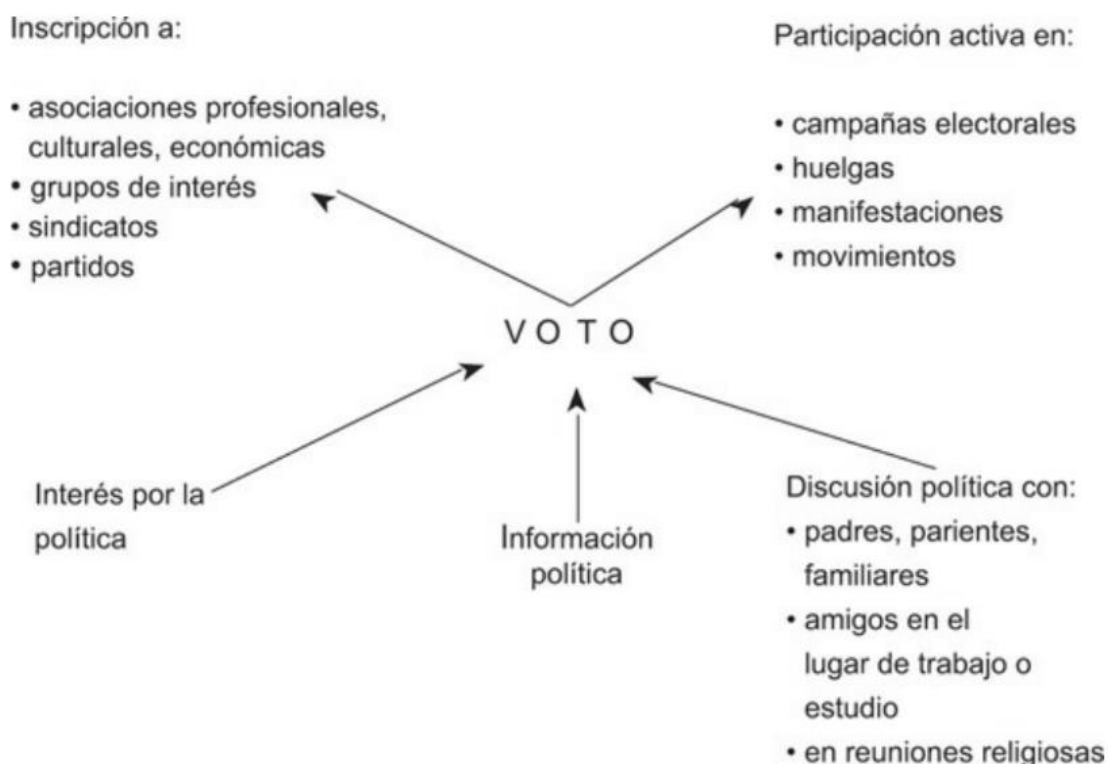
Inscripción a:

• asociaciones profesionales, culturales, económicas
• grupos de interés
• sindicatos
• partidos

Participación activa en:

• campañas electorales
• huelgas
• manifestaciones
• movimientos

V O T O

Interés por la política

Información política

Discusión política con:
• padres, parientes, familiares
• amigos en el lugar de trabajo o estudio
• en reuniones religiosas